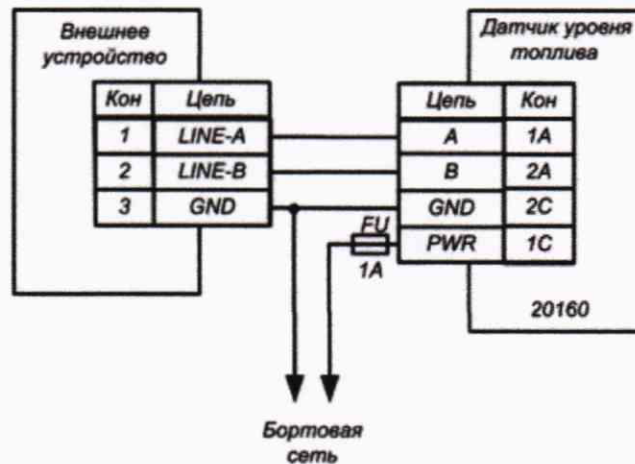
Внешнее устройство

| Кон | Цепь |
|---|---|
| 1 | LINE-A |
| 2 | LINE-B |
| 3 | GND |

Датчик уровня топлива

| Цепь | Кон |
|---|---|
| A | 1A |
| B | 2A |
| GND | 2C |
| PWR | 1C |

FU
1A

20160

Бортовая сеть